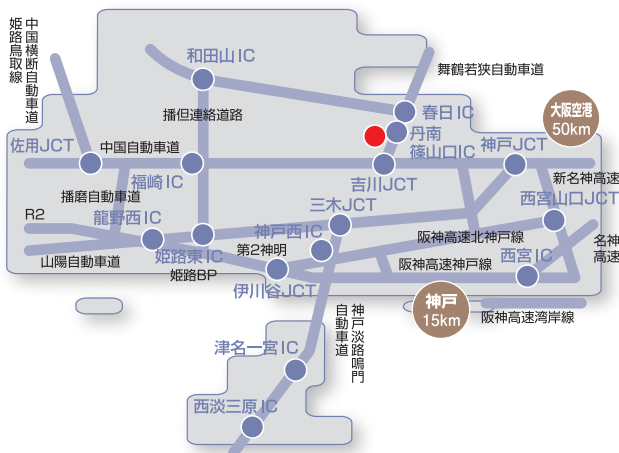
姫路鳥取線

中国横断自動車道

和田山IC

舞鶴若狭自動車道

播但連絡道路

春日IC

丹南篠山口IC

大阪空港
50km

佐用JCT

中国自動車道

神戸JCT

福崎IC

吉川JCT

新名神高速

播磨自動車道

西宮山口JCT

三木JCT

R2

龍野西IC

神戸西IC

阪神高速北神戸線

名神高速

第2神明

山陽自動車道

姫路東IC

西宮IC

姫路BP

阪神高速神戸線

伊川谷JCT

神戸
15km

阪神高速湾岸線

神戸淡路鳴門自動車道

津名一宮IC

西淡三原IC